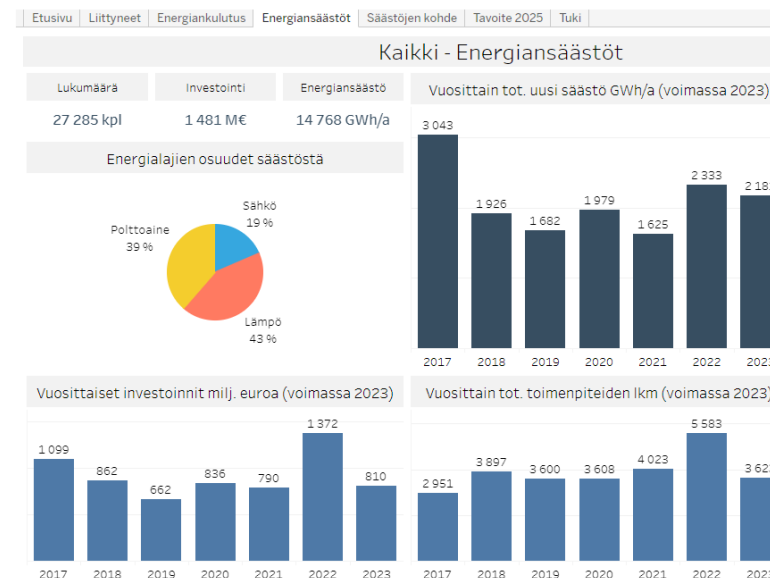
Etusivu | Liittyneet | Energiankulutus | Energiansäästöt | Säästöjen kohde | Tavoite 2025 | Tuki

Kaikki - Energiansäästöt

| Lukumäärä | Investointi | Energiansäästö |
|---|---|---|
| 27 285 kpl | 1 481 M€ | 14 768 GWh/a |

Energialajien osuudet säästöstä

Sähkö 19 %

Polttoaine 39 %

Lämpö 43 %

Vuosittain tot. uusi säästö GWh/a (voimassa 2023)

3 043
1 926
1 682
1 979
1 625
2 333
2 18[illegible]

2017 2018 2019 2020 2021 2022 202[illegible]

Vuosittaiset investoinnit milj. euroa (voimassa 2023)

1 099
862
662
836
790
1 372
810

2017 2018 2019 2020 2021 2022 2023

Vuosittain tot. toimenpiteiden lkm (voimassa 2023)

2 951
3 897
3 600
3 608
4 023
5 583
3 62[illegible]

2017 2018 2019 2020 2021 2022 202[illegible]